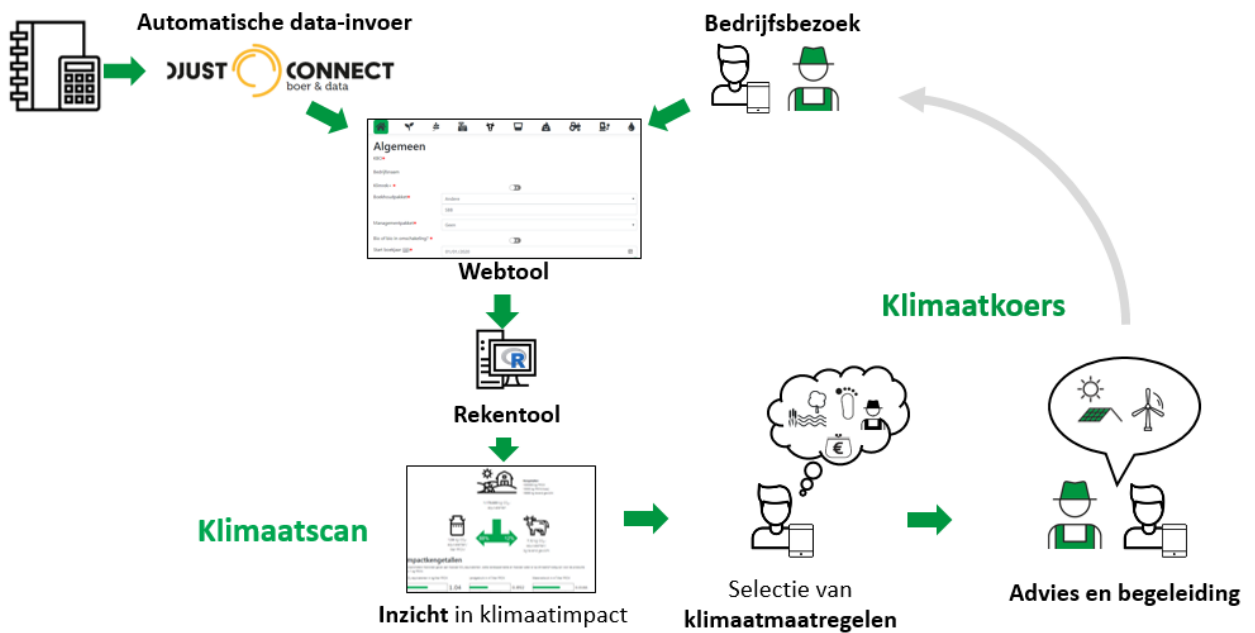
Automatische data-invoer

JOINDATA-achtig logo: DJUST CONNECT boer & data

Bedrijfsbezoek

Algemeen

Webtool

Rekentool

Klimaatkoers

Klimaatscan

Impactkengetallen

Inzicht in klimaatimpact

Selectie van klimaatmaatregelen

Advies en begeleiding